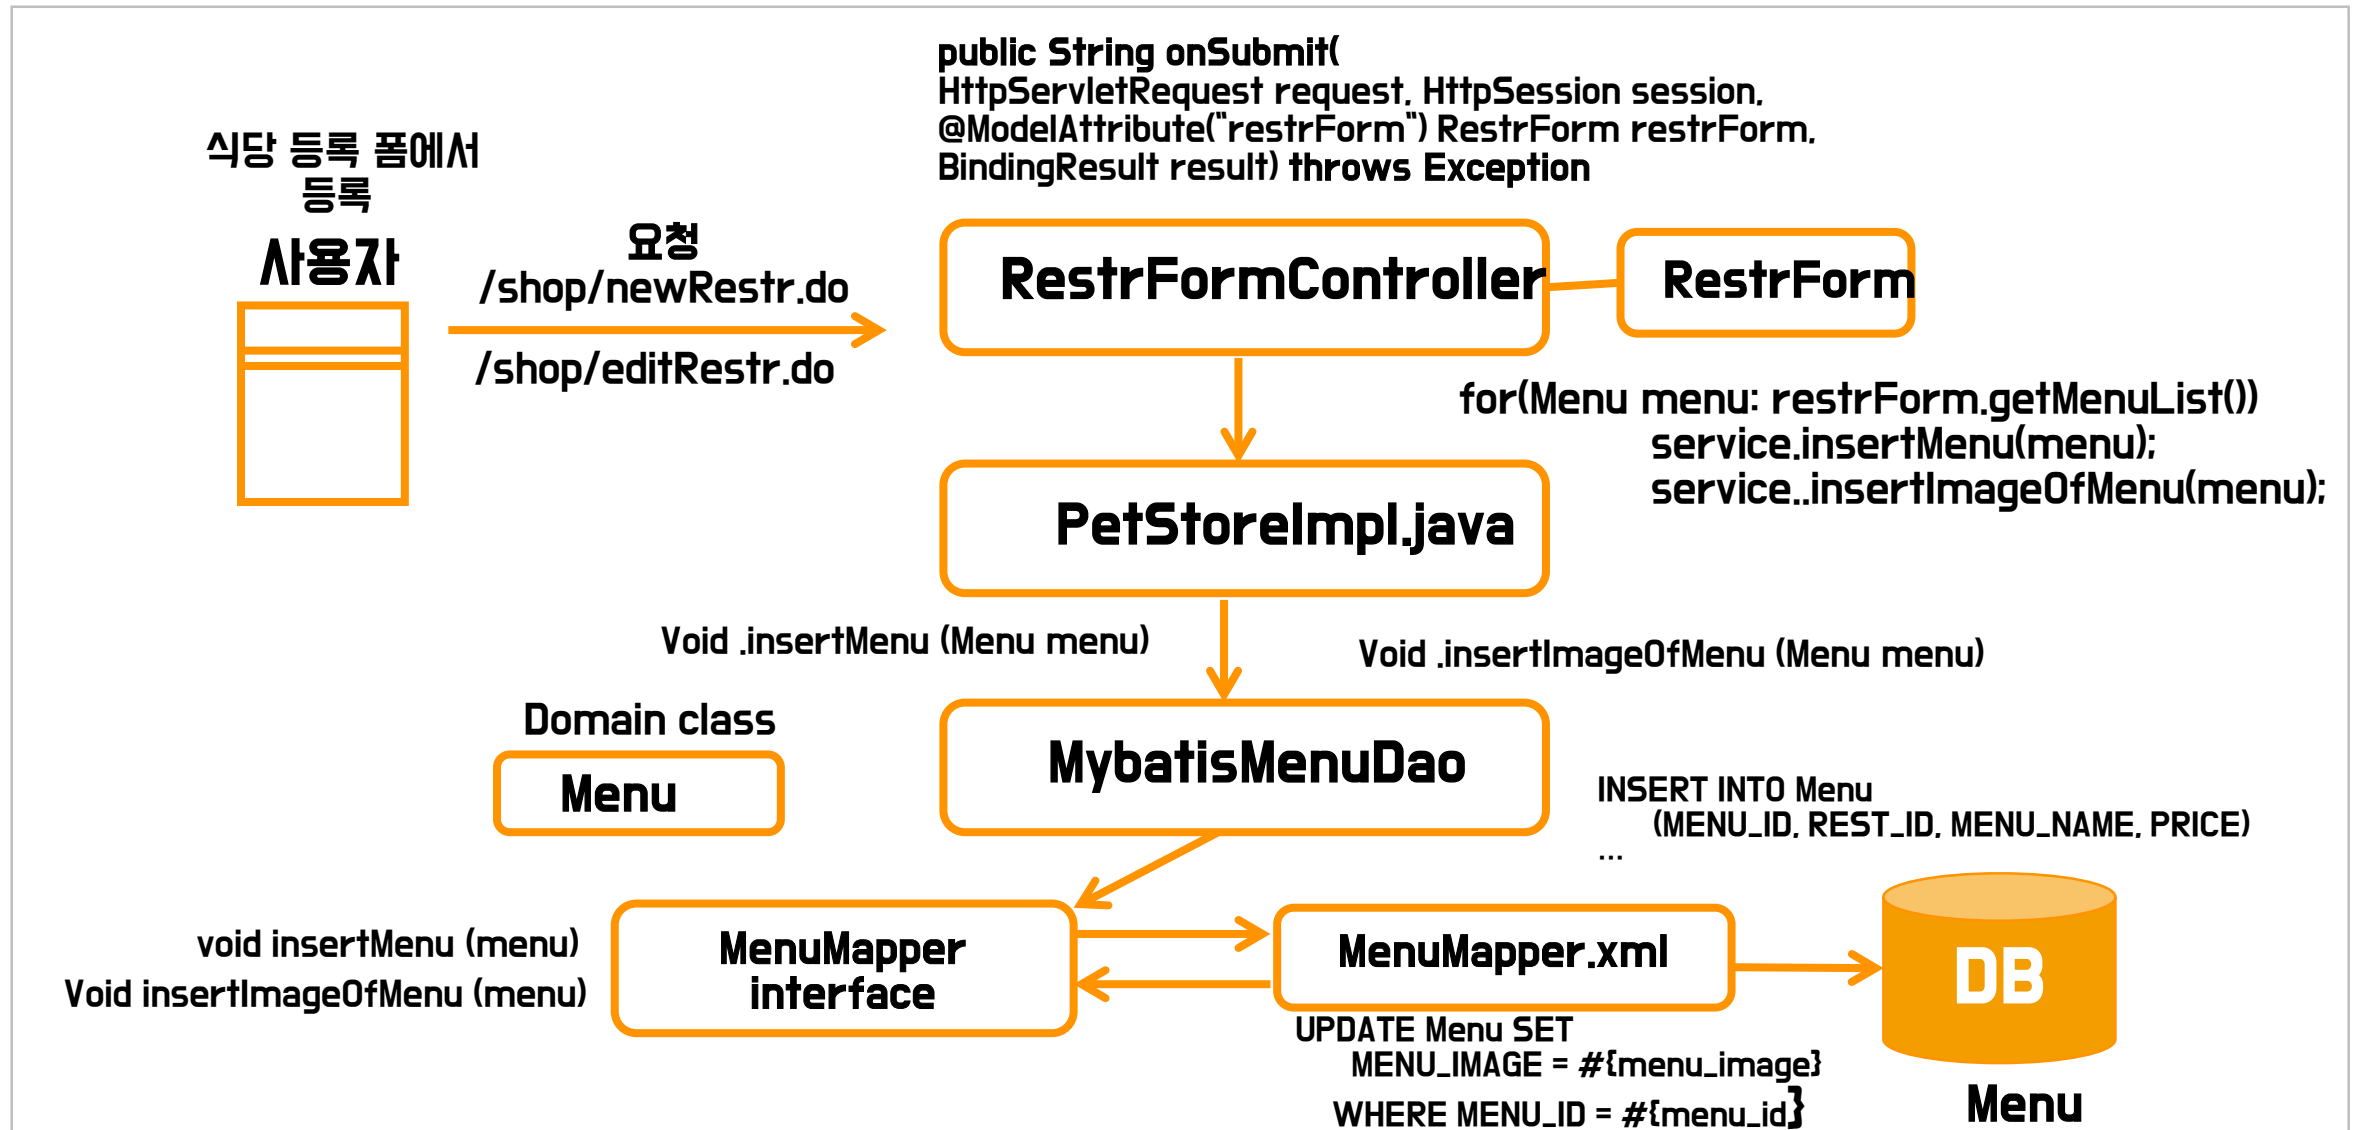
public String onSubmit(
HttpServletRequest request, HttpSession session,
@ModelAttribute("restrForm") RestrForm restrForm,
BindingResult result) throws Exception

식당 등록 폼에서 등록

사용자

요청
/shop/newRestr.do

/shop/editRestr.do

RestrFormController

RestrForm

for(Menu menu: restrForm.getMenuList())
service.insertMenu(menu);
service..insertImageOfMenu(menu);

PetStoreImpl.java

Void .insertMenu (Menu menu)

Void .insertImageOfMenu (Menu menu)

Domain class

Menu

MybatisMenuDao

INSERT INTO Menu
(MENU_ID, REST_ID, MENU_NAME, PRICE)
...

void insertMenu (menu)
Void insertImageOfMenu (menu)

MenuMapper interface

MenuMapper.xml

DB

UPDATE Menu SET
MENU_IMAGE = #{menu_image}
WHERE MENU_ID = #{menu_id}

Menu